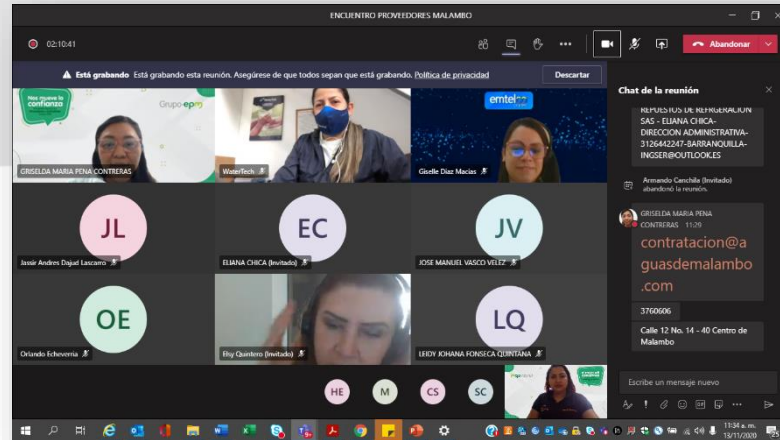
ENCUENTRO PROVEEDORES MALAMBO

02:10:41

Abandonar

Está grabando Está grabando esta reunión. Asegúrese de que todos sepan que está grabando. Política de privacidad

Descartar

Nos mueve la confianza

Grupo epm

GRISELDA MARIA PENA CONTRERAS

WaterTech

emtel

Giselle Díaz Macias

JL

Jassir Andres Dajud Lascarro

EC

ELIANA CHICA (Invitado)

JV

JOSE MANUEL VASCO VELEZ

OE

Orlando Echeverria

Elsy Quintero (Invitado)

LQ

LEIDY JOHANA FONSECA QUINTANA

HE

M

CS

SC

Chat de la reunión

REPUESTOS DE REFRIGERACION SAS - ELIANA CHICA-DIRECCION ADMINISTRATIVA-3126442247-BARRANQUILLA-INGSER@OUTLOOK.ES

Armando Canchila (Invitado) abandonó la reunión.

GRISELDA MARIA PENA CONTRERAS 11:29

contratacion@aguasdemalambo.com

3760606

Calle 12 No. 14 - 40 Centro de Malambo

Escribe un mensaje nuevo

11:34 a. m.
13/11/2020